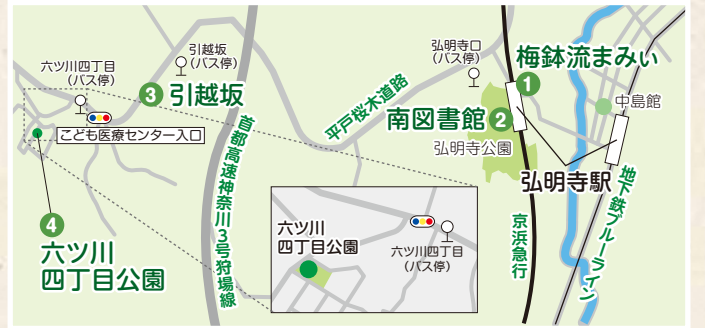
六ツ川四丁目
(バス停)

引越坂
(バス停)

3 引越坂

こども医療センター入口

4
六ツ川
四丁目公園

首都高速神奈川3号狩場線

平戸桜木道路

弘明寺口
(バス停)

梅鉢流まみい

1

南図書館 2

弘明寺公園

中島館

弘明寺駅

地下鉄ブルーライン

京浜急行

六ツ川
四丁目公園

六ツ川四丁目
(バス停)